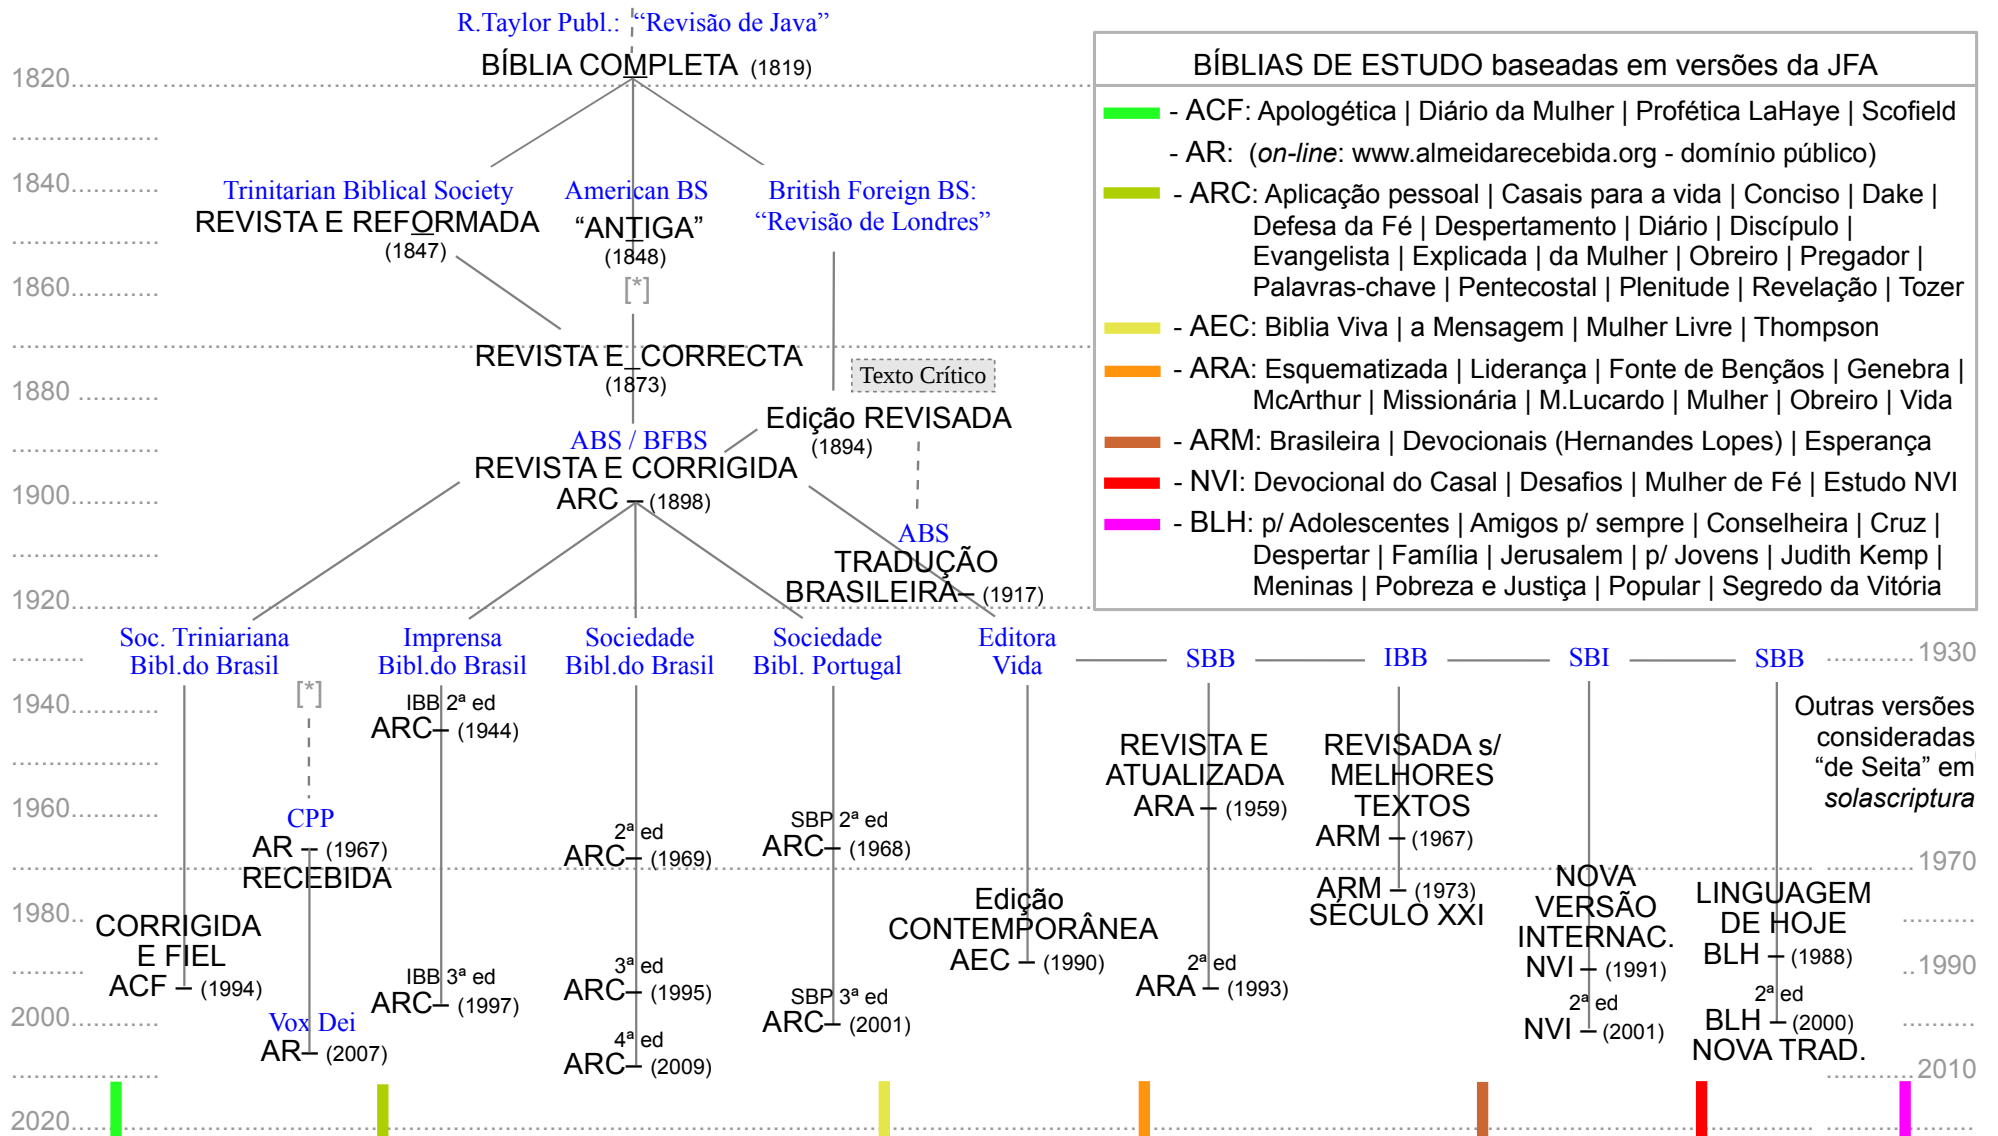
R.Taylor Publ.: "Revisão de Java"
BÍBLIA COMPLETA (1819)

1820
1840
1860
1880
1900
1920
1940
1960
1980
2000
2020

Trinitarian Biblical Society
REVISTA E REFORMADA
(1847)

American BS
"ANTIGA"
(1848)
[*]

British Foreign BS:
"Revisão de Londres"

REVISTA E CORRECTA
(1873)

Texto Crítico

Edição REVISADA
(1894)

ABS / BFBS
REVISTA E CORRIGIDA
ARC (1898)

ABS
TRADUÇÃO
BRASILEIRA (1917)

BÍBLIAS DE ESTUDO baseadas em versões da JFA
- ACF: Apologética | Diário da Mulher | Profética LaHaye | Scofield
- AR: (*on-line*: www.almeidarecebida.org - domínio público)
- ARC: Aplicação pessoal | Casais para a vida | Conciso | Dake | Defesa da Fé | Despertamento | Diário | Discípulo | Evangelista | Explicada | da Mulher | Obreiro | Pregador | Palavras-chave | Pentecostal | Plenitude | Revelação | Tozer
- AEC: Biblia Viva | a Mensagem | Mulher Livre | Thompson
- ARA: Esquematizada | Liderança | Fonte de Bençãos | Genebra | McArthur | Missionária | M.Lucardo | Mulher | Obreiro | Vida
- ARM: Brasileira | Devocionais (Hernandes Lopes) | Esperança
- NVI: Devocional do Casal | Desafios | Mulher de Fé | Estudo NVI
- BLH: p/ Adolescentes | Amigos p/ sempre | Conselheira | Cruz | Despertar | Família | Jerusalem | p/ Jovens | Judith Kemp | Meninas | Pobreza e Justiça | Popular | Segredo da Vitória

Soc. Triniariana Bibl.do Brasil
[*]
CPP
AR (1967)
RECEBIDA
CORRIGIDA
E FIEL
ACF (1994)
Vox Dei
AR (2007)

Imprensa Bibl.do Brasil
IBB 2ª ed
ARC (1944)
IBB 3ª ed
ARC (1997)

Sociedade Bibl.do Brasil
2ª ed
ARC (1969)
3ª ed
ARC (1995)
4ª ed
ARC (2009)

Sociedade Bibl. Portugal
SBP 2ª ed
ARC (1968)
SBP 3ª ed
ARC (2001)

Editora Vida
Edição
CONTEMPORÂNEA
AEC (1990)

SBB
REVISTA E
ATUALIZADA
ARA (1959)
2ª ed
ARA (1993)

IBB
REVISADA s/
MELHORES
TEXTOS
ARM (1967)
ARM (1973)
SÉCULO XXI

SBI
NOVA
VERSÃO
INTERNAC.
NVI (1991)
2ª ed
NVI (2001)

SBB
LINGUAGEM
DE HOJE
BLH (1988)
2ª ed
BLH (2000)
NOVA TRAD.

1930
Outras versões consideradas "de Seita" em *solascriptura*
1970
1990
2010